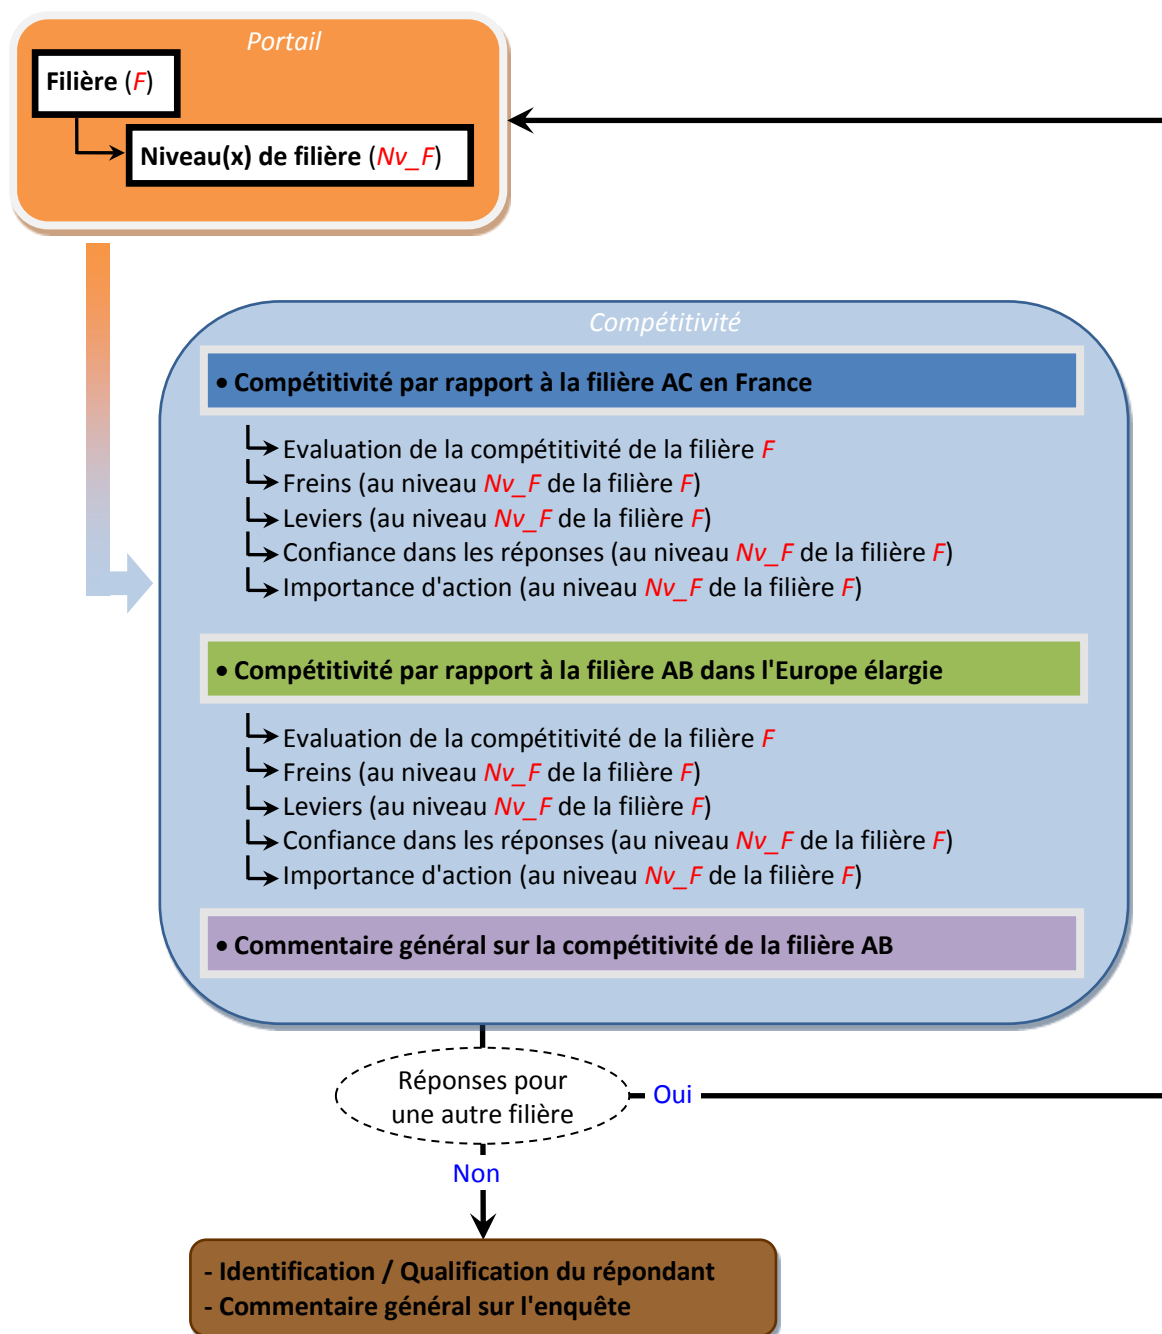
Portail

Filière (F)

Niveau(x) de filière (Nv_F)

Compétitivité

• Compétitivité par rapport à la filière AC en France

Evaluation de la compétitivité de la filière F
Freins (au niveau Nv_F de la filière F)
Leviers (au niveau Nv_F de la filière F)
Confiance dans les réponses (au niveau Nv_F de la filière F)
Importance d'action (au niveau Nv_F de la filière F)

• Compétitivité par rapport à la filière AB dans l'Europe élargie

Evaluation de la compétitivité de la filière F
Freins (au niveau Nv_F de la filière F)
Leviers (au niveau Nv_F de la filière F)
Confiance dans les réponses (au niveau Nv_F de la filière F)
Importance d'action (au niveau Nv_F de la filière F)

• Commentaire général sur la compétitivité de la filière AB

Réponses pour une autre filière

Oui

Non

- Identification / Qualification du répondant
- Commentaire général sur l'enquête